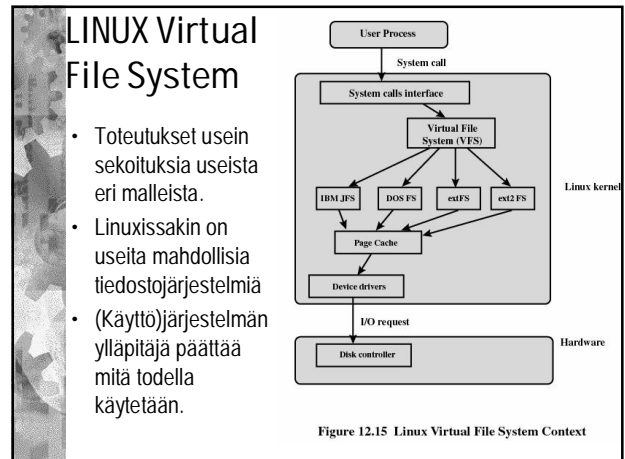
LINUX Virtual File System

- Toteutukset usein sekoituksia useista eri malleista.
- Linuxissakin on useita mahdollisia tiedostojärjestelmiä
- (Käyttö)järjestelmän ylläpitäjä päättää mitä todella käytetään.

User Process

System call

System calls interface

Virtual File System (VFS)

IBM JFS

DOS FS

extFS

ext2 FS

Linux kernel

Page Cache

Device drivers

I/O request

Hardware

Disk controller

Figure 12.15 Linux Virtual File System Context